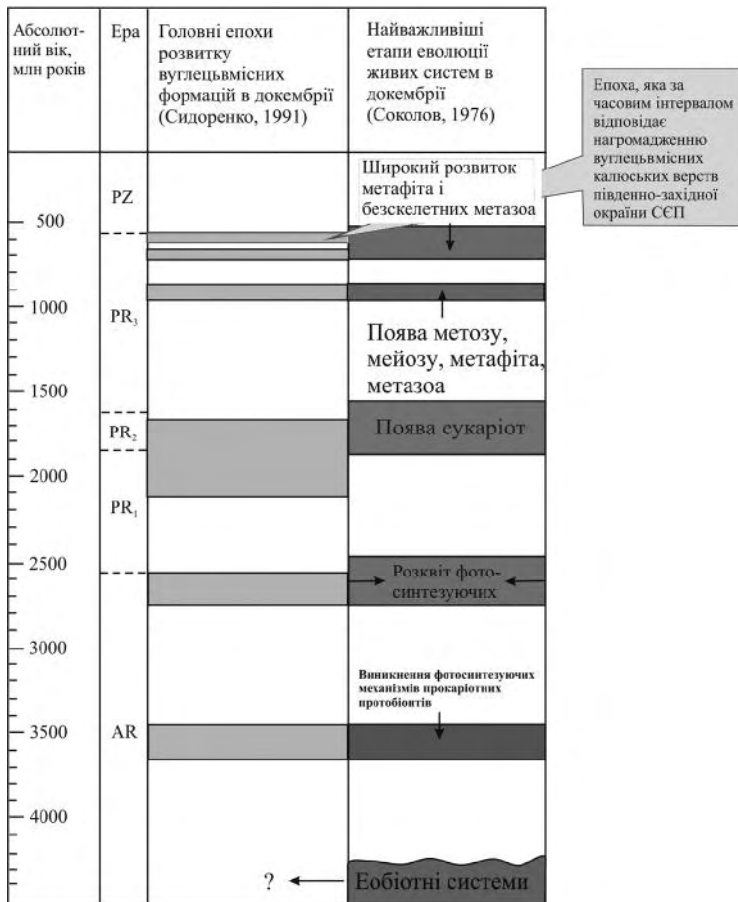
| Абсолютний вік, млн років | Ера | Головні епохи розвитку вуглецьвмісних формацій в докембрії (Сидоренко, 1991) | Найважливіші етапи еволюції живих систем в докембрії (Соколов, 1976) |
|---|---|---|---|

Епоха, яка за часовим інтервалом відповідає нагромадженню вуглецьвмісних калюських верств південно-західної окраїни СЄП

Широкий розвиток метафіта і безскелетних метазоа

PZ

500

1000

$PR_3$

Поява метозу, мейозу, метафіта, метазоа

1500

Поява еукаріот

$PR_2$

2000

$PR_1$

2500

Розквіт фотосинтезуючих

3000

Виникнення фотосинтезуючих механізмів прокаріотних протобіонтів

3500

AR

4000

?

Еобіотні системи